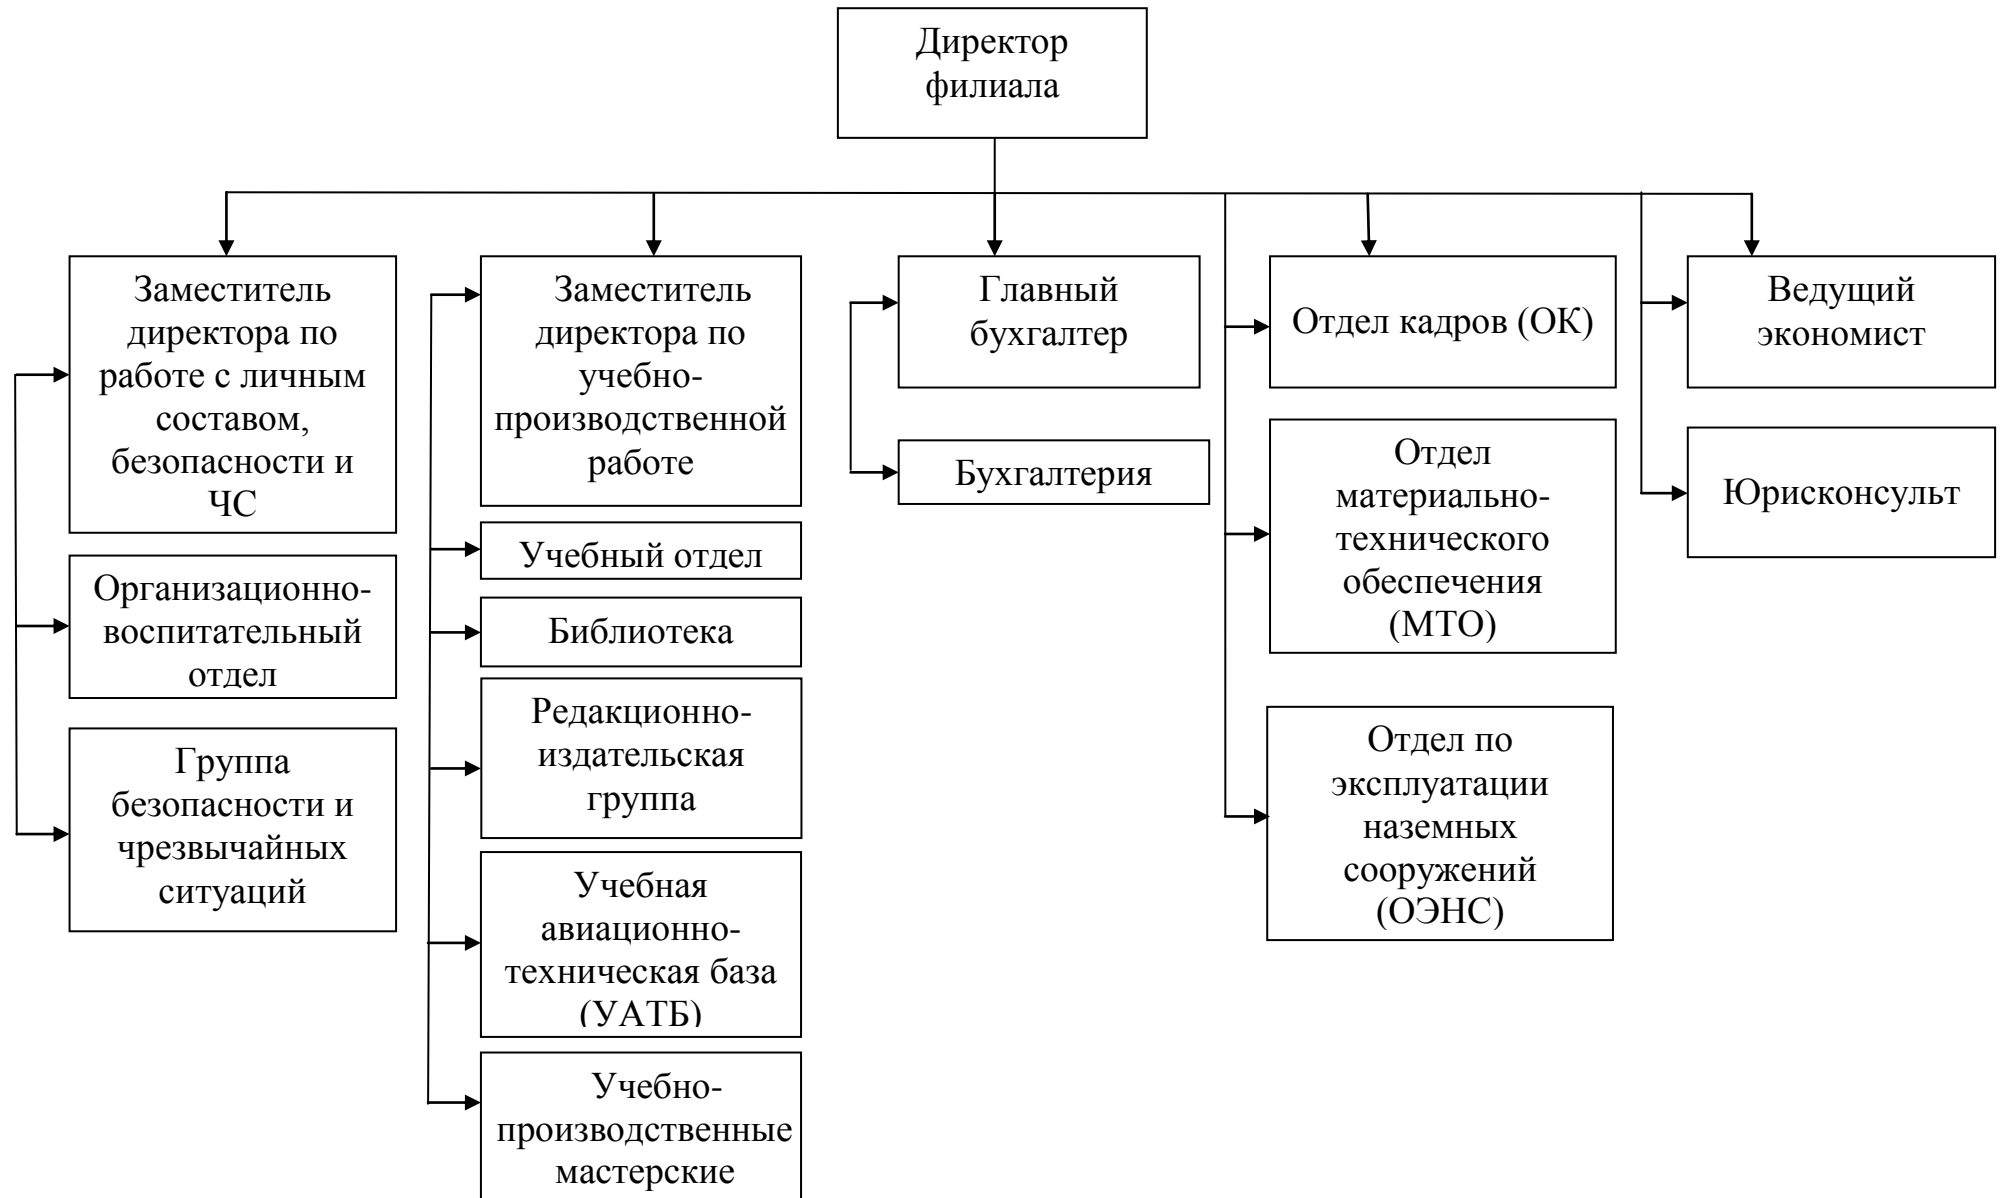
Директор филиала

Заместитель директора по работе с личным составом, безопасности и ЧС

Организационно-воспитательный отдел

Группа безопасности и чрезвычайных ситуаций

Заместитель директора по учебно-производственной работе

Учебный отдел

Библиотека

Редакционно-издательская группа

Учебная авиационно-техническая база (УАТБ)

Учебно-производственные мастерские

Главный бухгалтер

Бухгалтерия

Отдел кадров (ОК)

Отдел материально-технического обеспечения (МТО)

Отдел по эксплуатации наземных сооружений (ОЭНС)

Ведущий экономист

Юрисконсульт